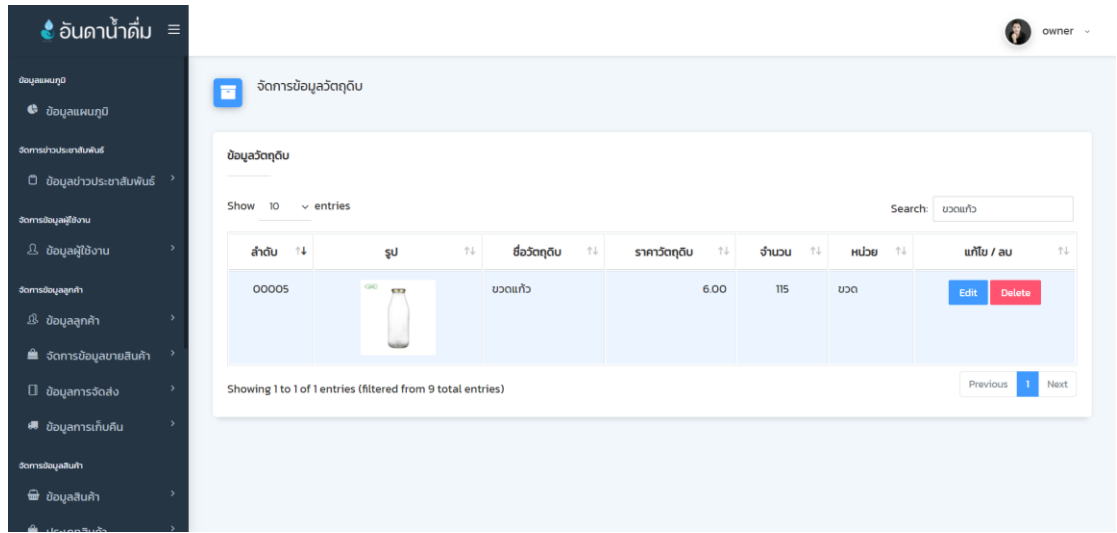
อันดาน้ำดื่ม ≡

owner

ข้อมูลแผนภูมิ
ข้อมูลแผนภูมิ
จัดการข่าวประชาสัมพันธ์
ข้อมูลข่าวประชาสัมพันธ์
จัดการข้อมูลผู้ใช้งาน
ข้อมูลผู้ใช้งาน
จัดการข้อมูลลูกค้า
ข้อมูลลูกค้า
จัดการข้อมูลขายสินค้า
ข้อมูลการจัดส่ง
ข้อมูลการเก็บคืน
จัดการข้อมูลสินค้า
ข้อมูลสินค้า
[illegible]

จัดการข้อมูลวัตถุดิบ

ข้อมูลวัตถุดิบ

Show 10 entries

Search: ขวดแก้ว

| ลำดับ | รูป | ชื่อวัตถุดิบ | ราคาวัตถุดิบ | จำนวน | หน่วย | แก้ไข / ลบ |
|---|---|---|---|---|---|---|
| 00005 | | ขวดแก้ว | 6.00 | 115 | ขวด | Edit Delete |

Showing 1 to 1 of 1 entries (filtered from 9 total entries)

Previous 1 Next